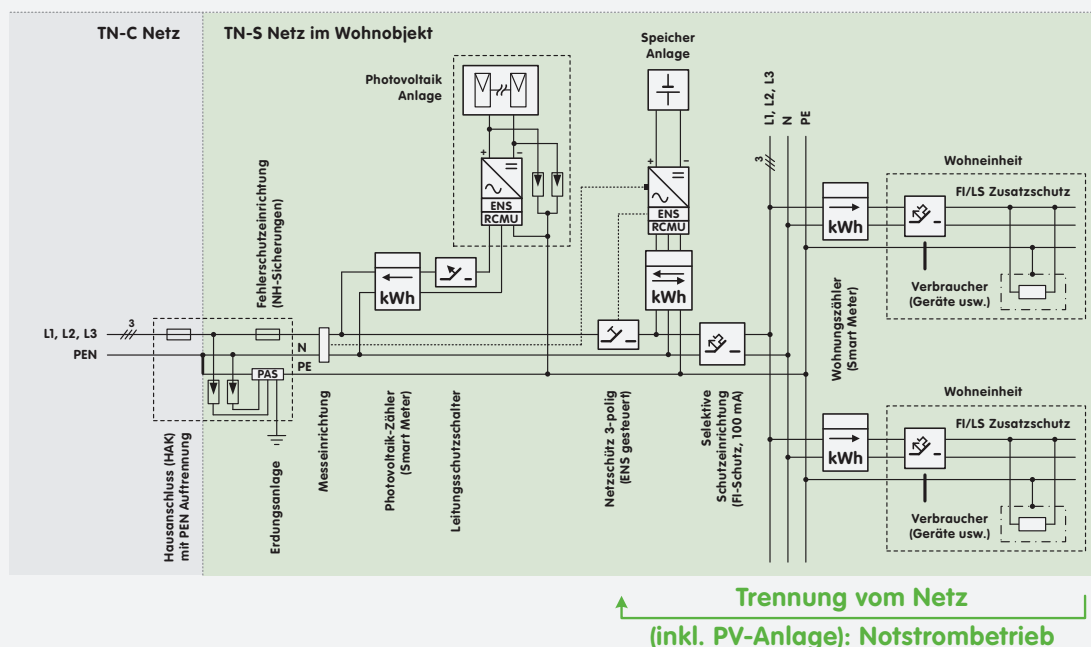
TN-C Netz

TN-S Netz im Wohnobjekt

Photovoltaik Anlage

Speicher Anlage

L1, L2, L3
N
PE

Wohneinheit

FI/LS Zusatzschutz

kWh

Verbraucher (Geräte usw.)

Fehlerschutzeinrichtung (NH-Sicherungen)

ENS
RCMU

ENS
RCMU

kWh

kWh

3

L1, L2, L3
PEN

3

N
PE

PAS

Wohnungszähler (Smart Meter)

Wohneinheit

FI/LS Zusatzschutz

kWh

Verbraucher (Geräte usw.)

Hausanschluss (HAK) mit PEN Auftrennung

Erdungsanlage

Messeinrichtung

Photovoltaik-Zähler (Smart Meter)

Leitungsschutzschalter

Netzschütz 3-polig (ENS gesteuert)

Selektive Schutzeinrichtung (FI-Schutz, 100 mA)

Trennung vom Netz (inkl. PV-Anlage): Notstrombetrieb